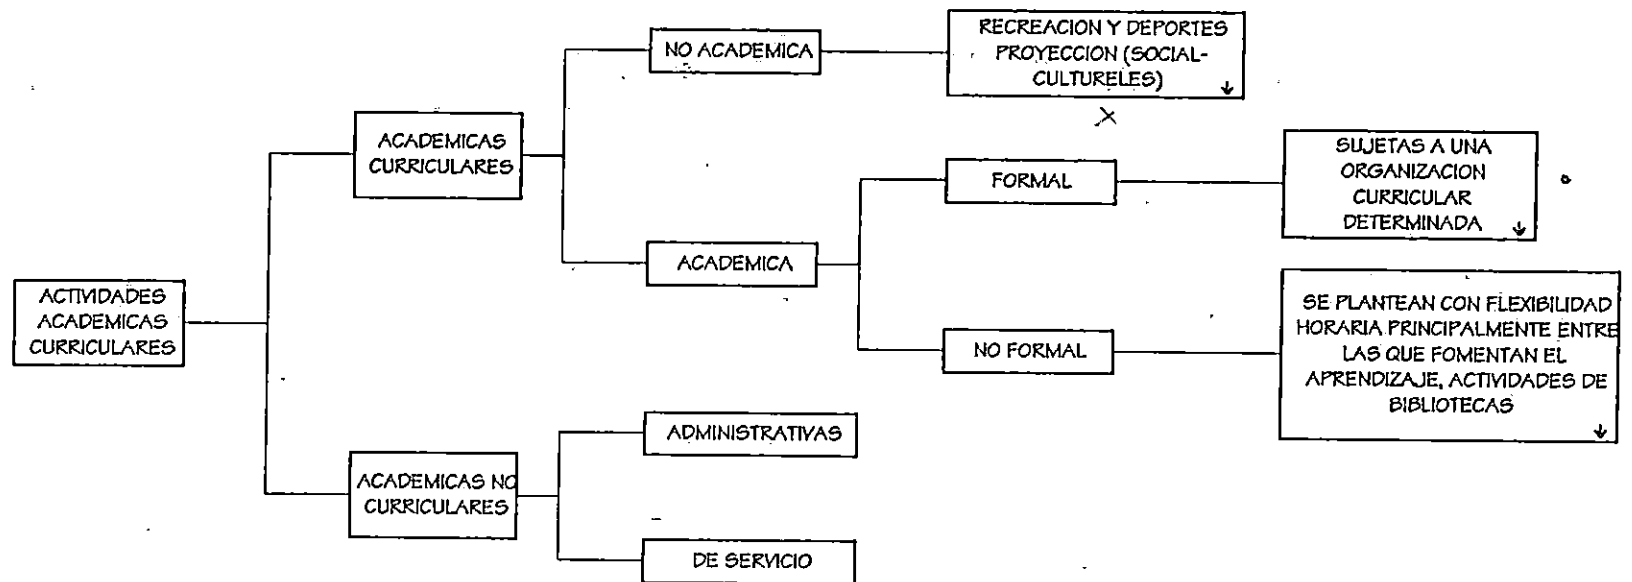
ACTIVIDADES ACADEMICAS CURRICULARES

ACADEMICAS CURRICULARES

NO ACADEMICA

RECREACION Y DEPORTES PROYECCION (SOCIAL-CULTURELES)

ACADEMICA

FORMAL

SUJETAS A UNA ORGANIZACION CURRICULAR DETERMINADA

NO FORMAL

SE PLANTEAN CON FLEXIBILIDAD HORARIA PRINCIPALMENTE ENTRE LAS QUE FOMENTAN EL APRENDIZAJE, ACTIVIDADES DE BIBLIOTECAS

ACADEMICAS NO CURRICULARES

ADMINISTRATIVAS

DE SERVICIO